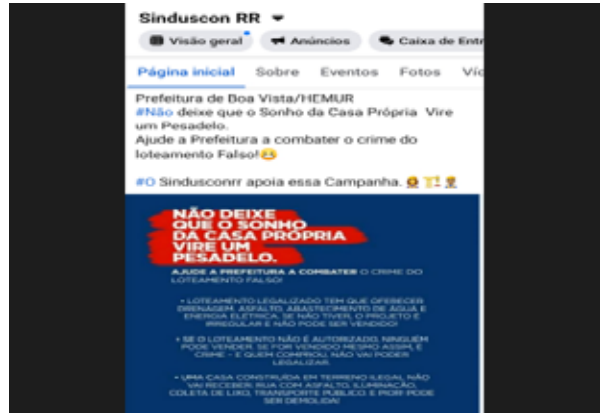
Sinduscon RR

Visão geral
Anúncios
Caixa de Entr

Página inicial
Sobre
Eventos
Fotos
Víd

Prefeitura de Boa Vista/HEMUR
#Não deixe que o Sonho da Casa Própria Vire um Pesadelo.
Ajude a Prefeitura a combater o crime do loteamento Falso!😉

#O Sindusconrr apoia essa Campanha.

NÃO DEIXE QUE O SONHO DA CASA PRÓPRIA VIRE UM PESADELO.

AJUDE A PREFEITURA A COMBATER O CRIME DO LOTEAMENTO FALSO!

• LOTEAMENTO LEGALIZADO TEM QUE OFERECER DRENAGEM, ASFALTO, ABASTECIMENTO DE ÁGUA E ENERGIA ELÉTRICA. SE NÃO TIVER, O PROJETO É IRREGULAR E NÃO PODE SER VENDIDO!

• SE O LOTEAMENTO NÃO É AUTORIZADO, NINGUÉM PODE VENDER. SE FOR VENDIDO MESMO ASSIM, É CRIME - E QUEM COMPROU NÃO VAI PODER LEGALIZAR.

• UMA CASA CONSTRUÍDA EM TERRENO ILEGAL NÃO VAI RECEBER: RUA COM ASFALTO, ILUMINAÇÃO, COLETA DE LIXO, TRANSPORTE PÚBLICO. E PIOR: PODE SER DEMOLIDA!